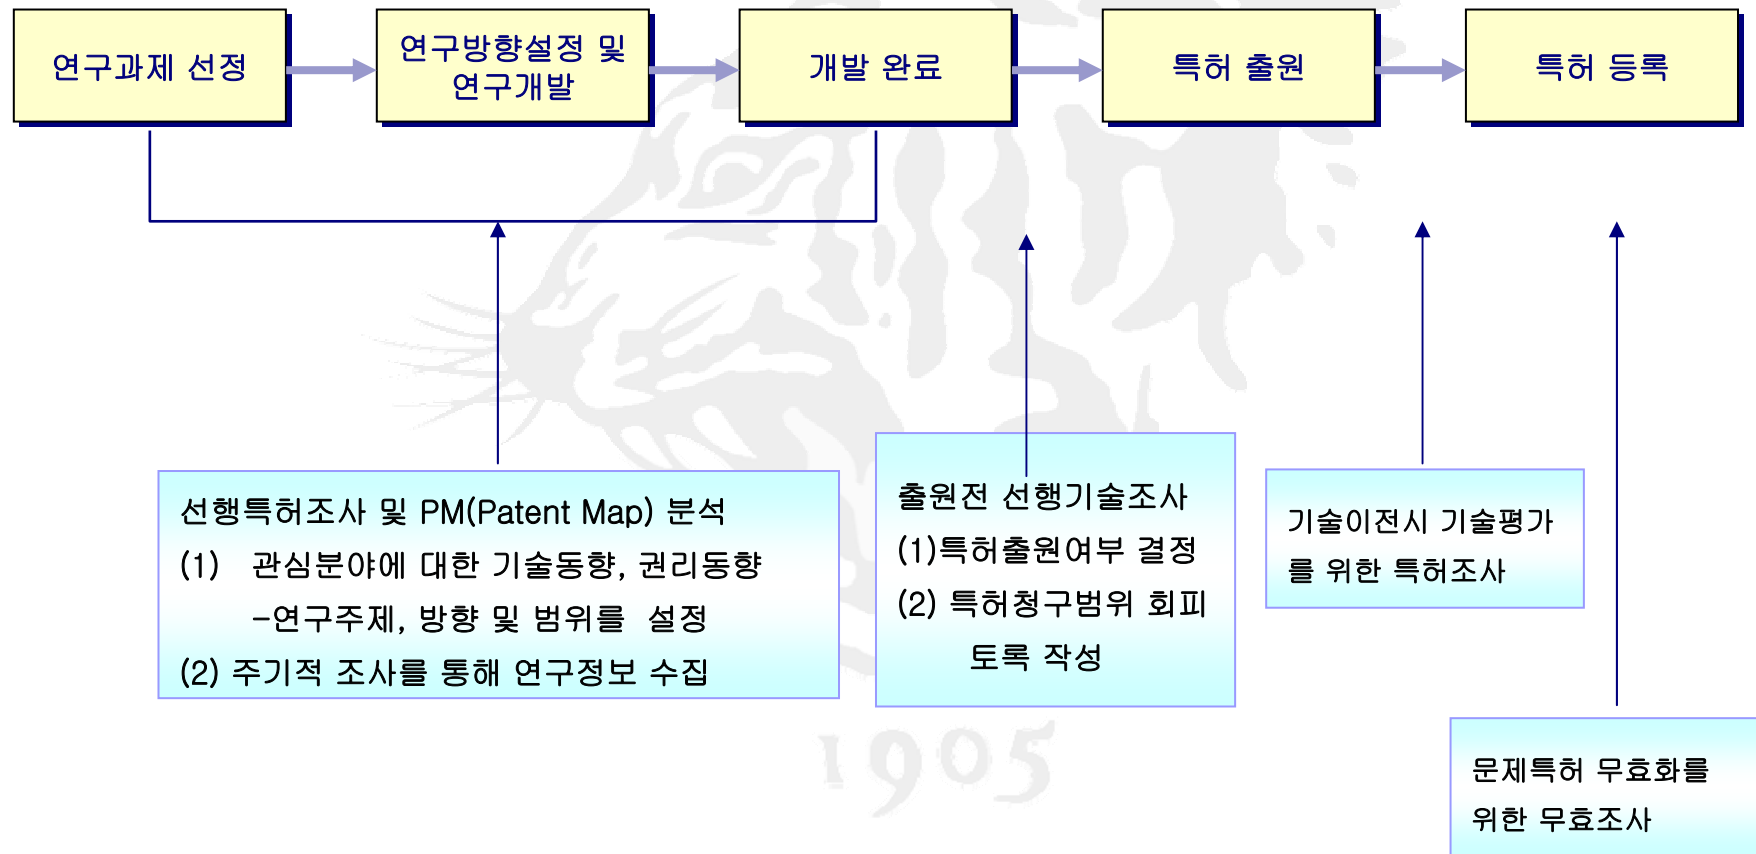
연구과제 선정

연구방향설정 및 연구개발

개발 완료

특허 출원

특허 등록

선행특허조사 및 PM(Patent Map) 분석
(1) 관심분야에 대한 기술동향, 권리동향 -연구주제, 방향 및 범위를 설정
(2) 주기적 조사를 통해 연구정보 수집

출원전 선행기술조사
(1)특허출원여부 결정
(2) 특허청구범위 회피 토록 작성

기술이전시 기술평가를 위한 특허조사

문제특허 무효화를 위한 무효조사

1905